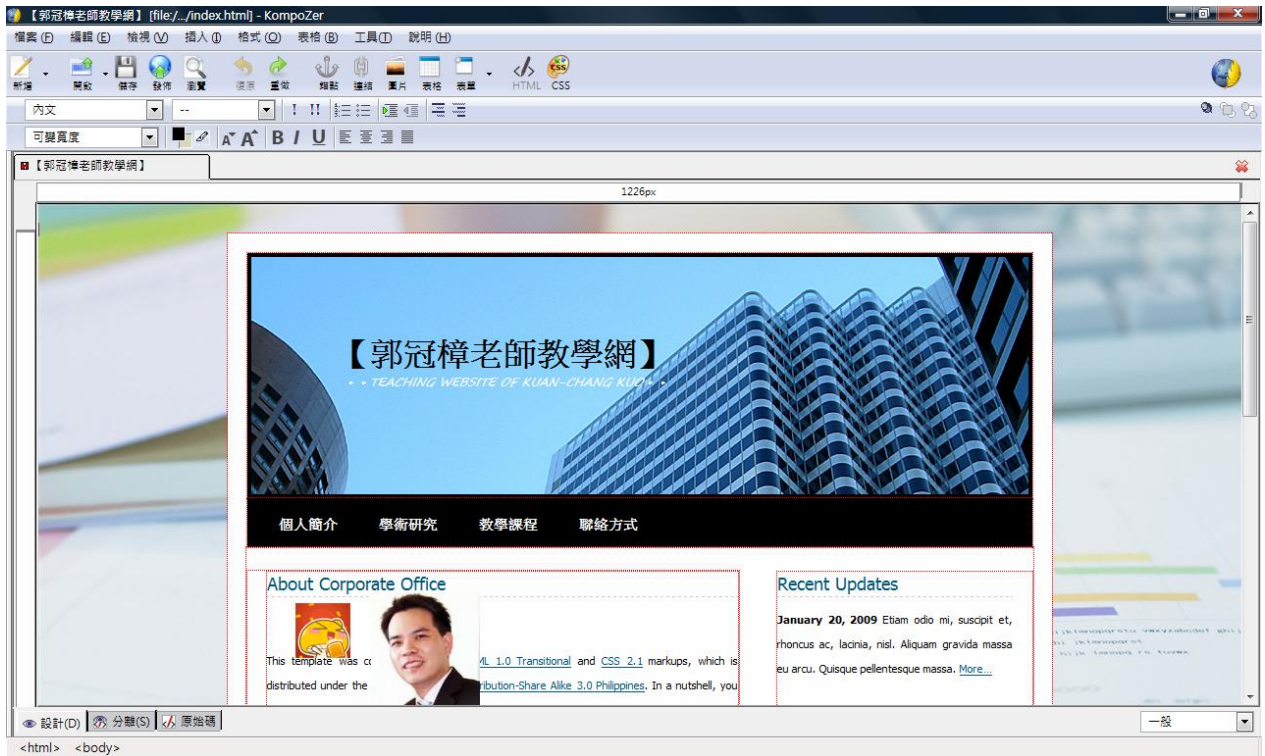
【郭冠樟老師教學網】 [file:/.../index.html] - KompoZer

檔案 (F) 編輯 (E) 檢視 (V) 插入 (I) 格式 (O) 表格 (B) 工具 (T) 說明 (H)

新增 開啟 儲存 發佈 瀏覽 復原 重做 錨點 連結 圖片 表格 表單 HTML CSS

內文 --

可變寬度

【郭冠樟老師教學網】

1226px

【郭冠樟老師教學網】

• • TEACHING WEBSITE OF KUAN-CHANG KUO • •

個人簡介 學術研究 教學課程 聯絡方式

About Corporate Office

This template was c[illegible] ML 1.0 Transitional and CSS 2.1 markups, which is distributed under the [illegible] ribution-Share Alike 3.0 Philippines. In a nutshell, you

Recent Updates

**January 20, 2009** Etiam odio mi, suscipit et, rhoncus ac, lacinia, nisl. Aliquam gravida massa eu arcu. Quisque pellentesque massa. More...

設計(D) 分離(S) 原始碼

一般

<html> <body>